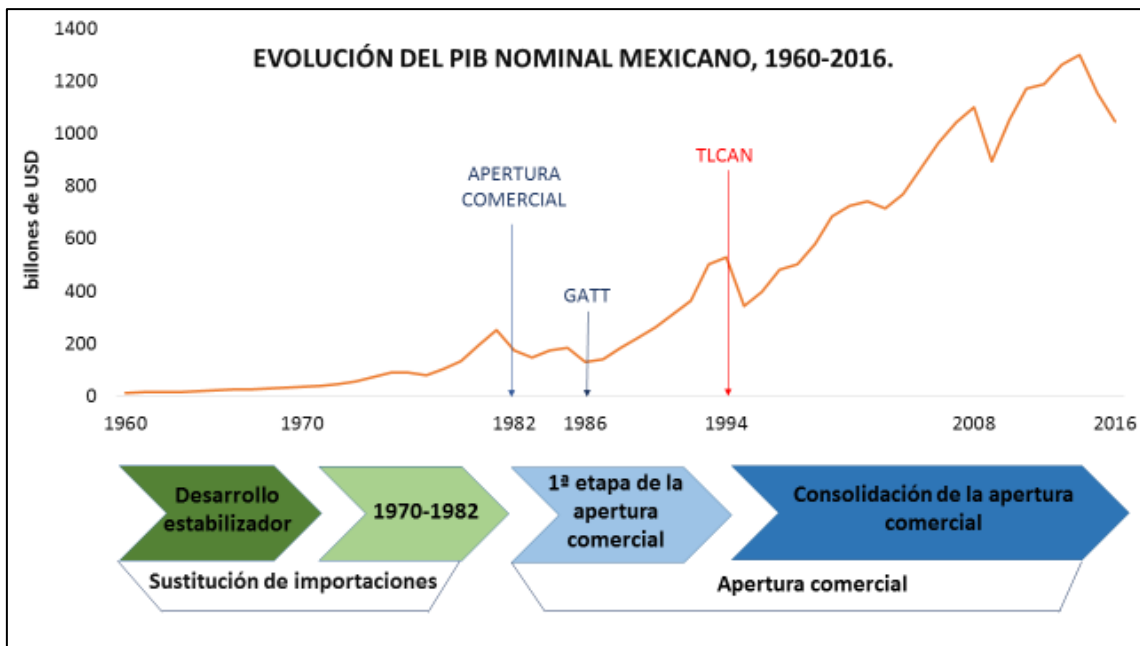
EVOLUCIÓN DEL PIB NOMINAL MEXICANO, 1960-2016.

billones de USD

1400
1200
1000
800
600
400
200
0

1960
1970
1982
1986
1994
2008
2016

APERTURA COMERCIAL

GATT

TLCAN

Desarrollo estabilizador

1970-1982

1ª etapa de la apertura comercial

Consolidación de la apertura comercial

Sustitución de importaciones

Apertura comercial